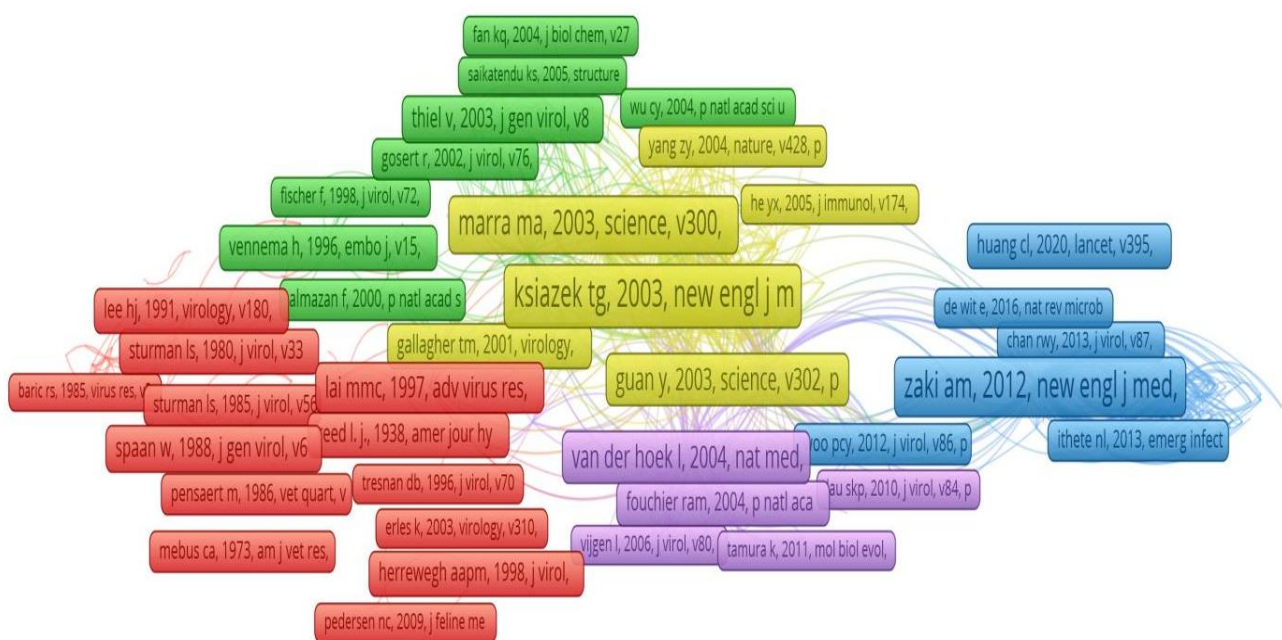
fan kq, 2004, j biol chem, v27

saikatendu ks, 2005, structure

thiel v, 2003, j gen virol, v8

wu cy, 2004, p natl acad sci u

yang zy, 2004, nature, v428, p

gosert r, 2002, j virol, v76,

fischer f, 1998, j virol, v72,

he yx, 2005, j immunol, v174,

marra ma, 2003, science, v300,

vennema h, 1996, embo j, v15,

huang cl, 2020, lancet, v395,

ksiazek tg, 2003, new engl j m

almazan f, 2000, p natl acad s

lee hj, 1991, virology, v180,

de wit e, 2016, nat rev microb

chan rwy, 2013, j virol, v87,

sturman ls, 1980, j virol, v33

gallagher tm, 2001, virology,

baric rs, 1985, virus res, v

lai mmc, 1997, adv virus res,

guan y, 2003, science, v302, p

zaki am, 2012, new engl j med,

sturman ls, 1985, j virol, v56

eed l. j., 1938, amer jour hy

spaan w, 1988, j gen virol, v6

van der hoek l, 2004, nat med,

oo pcy, 2012, j virol, v86, p

ithete nl, 2013, emerg infect

tresnan db, 1996, j virol, v70

pensaert m, 1986, vet quart, v

fouchier ram, 2004, p natl aca

au skp, 2010, j virol, v84, p

erles k, 2003, virology, v310,

mebus ca, 1973, am j vet res,

vijgen l, 2006, j virol, v80,

tamura k, 2011, mol biol evol,

herrewegh aapm, 1998, j virol,

pedersen nc, 2009, j feline me